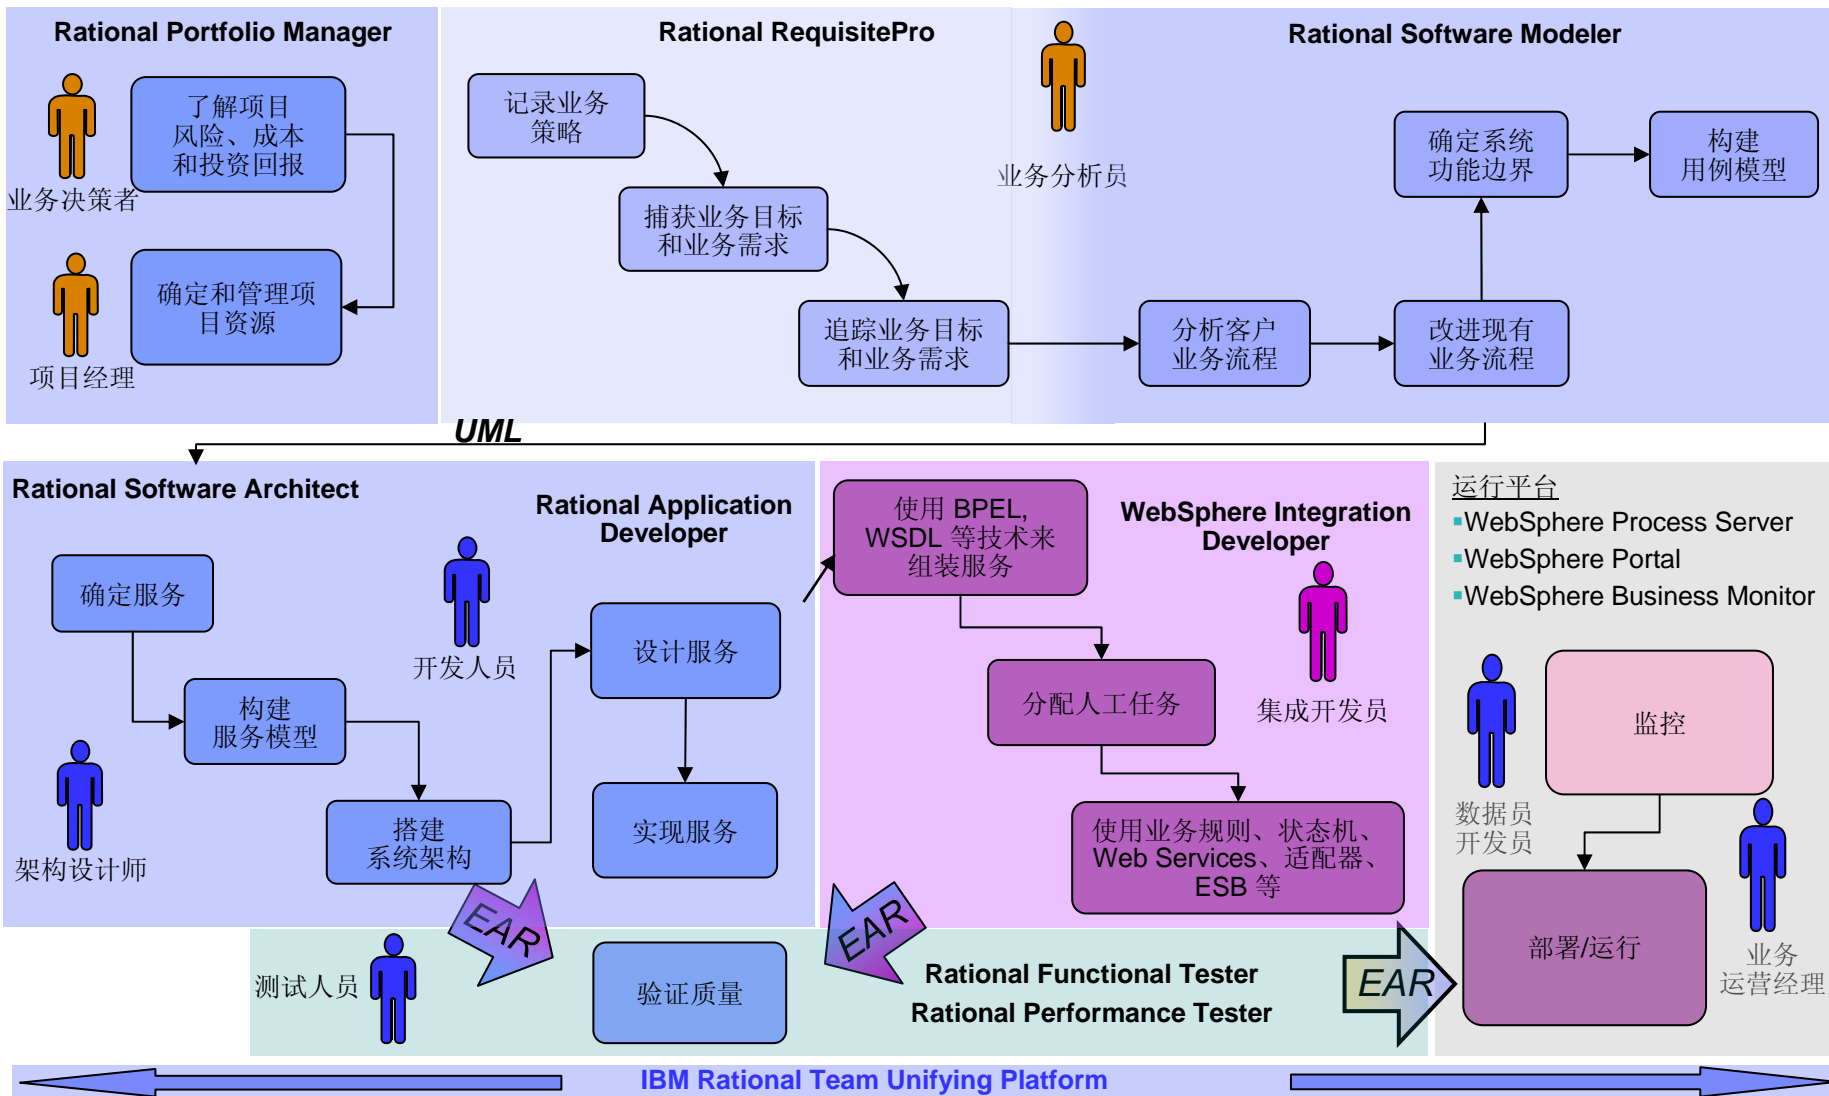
Rational Portfolio Manager

了解项目风险、成本和投资回报

业务决策者

确定和管理项目资源

项目经理

Rational RequisitePro

记录业务策略

捕获业务目标和业务需求

追踪业务目标和业务需求

业务分析员

Rational Software Modeler

确定系统功能边界

构建用例模型

分析客户业务流程

改进现有业务流程

UML

Rational Software Architect

确定服务

构建服务模型

搭建系统架构

架构设计师

Rational Application Developer

开发人员

设计服务

实现服务

使用 BPEL, WSDL 等技术来组装服务

WebSphere Integration Developer

集成开发员

分配人工任务

使用业务规则、状态机、Web Services、适配器、ESB 等

运行平台
▪WebSphere Process Server
▪WebSphere Portal
▪WebSphere Business Monitor

数据员开发员

监控

部署/运行

业务运营经理

EAR

测试人员

验证质量

EAR

Rational Functional Tester
Rational Performance Tester

EAR

IBM Rational Team Unifying Platform